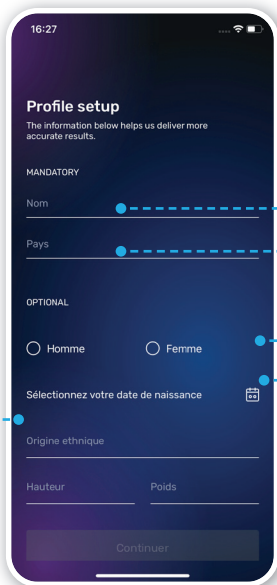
16:27

Profile setup

The information below helps us deliver more accurate results.

MANDATORY

Nom

Pays

OPTIONAL

Homme

Femme

Sélectionnez votre date de naissance

Origine ethnique

Hauteur

Poids

Continuer